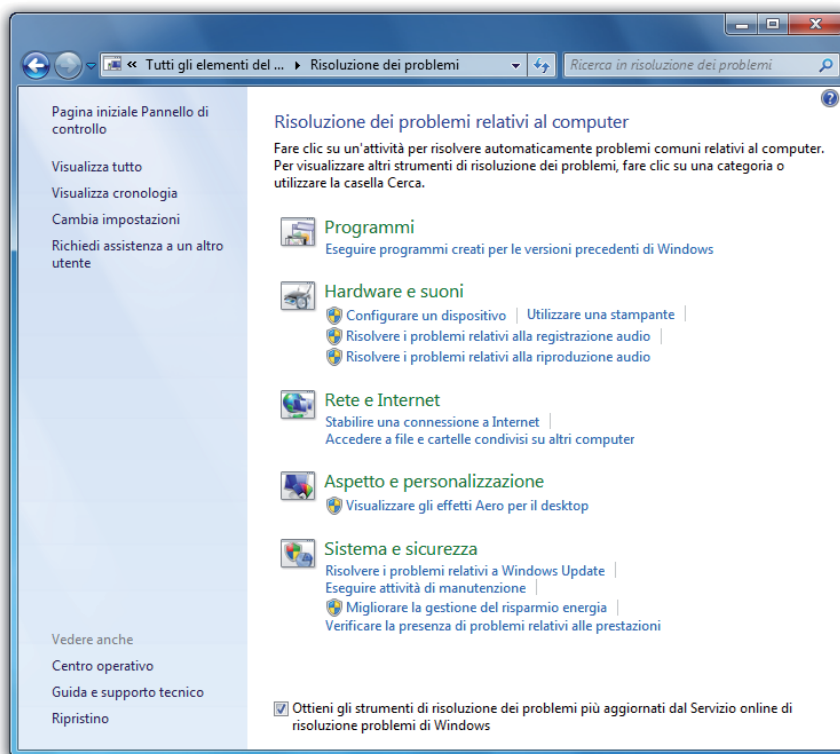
« Tutti gli elementi del ... ▸ Risoluzione dei problemi

Ricerca in risoluzione dei problemi

Pagina iniziale Pannello di controllo

Visualizza tutto

Visualizza cronologia

Cambia impostazioni

Richiedi assistenza a un altro utente

Vedere anche

Centro operativo

Guida e supporto tecnico

Ripristino

Risoluzione dei problemi relativi al computer

Fare clic su un'attività per risolvere automaticamente problemi comuni relativi al computer. Per visualizzare altri strumenti di risoluzione dei problemi, fare clic su una categoria o utilizzare la casella Cerca.

Programmi

Eseguire programmi creati per le versioni precedenti di Windows

Hardware e suoni

Configurare un dispositivo | Utilizzare una stampante |

Risolvere i problemi relativi alla registrazione audio |

Risolvere i problemi relativi alla riproduzione audio

Rete e Internet

Stabilire una connessione a Internet |

Accedere a file e cartelle condivisi su altri computer

Aspetto e personalizzazione

Visualizzare gli effetti Aero per il desktop

Sistema e sicurezza

Risolvere i problemi relativi a Windows Update |

Eseguire attività di manutenzione |

Migliorare la gestione del risparmio energia |

Verificare la presenza di problemi relativi alle prestazioni

Ottieni gli strumenti di risoluzione dei problemi più aggiornati dal Servizio online di risoluzione problemi di Windows